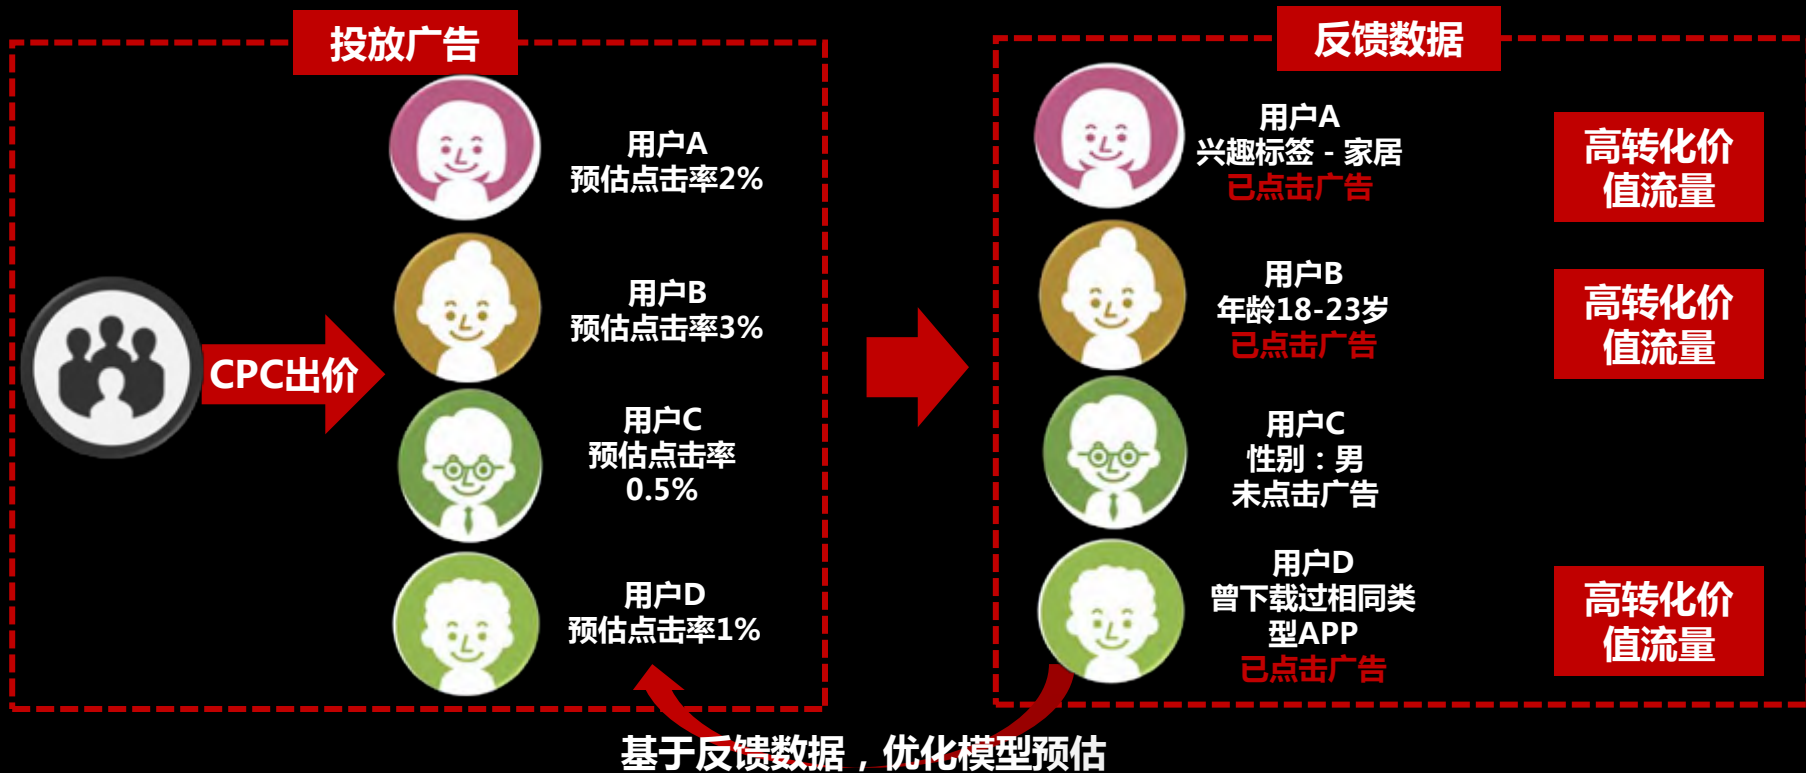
投放广告

CPC出价

用户A
预估点击率2%

用户B
预估点击率3%

用户C
预估点击率
0.5%

用户D
预估点击率1%

反馈数据

用户A
兴趣标签 - 家居
已点击广告

高转化价值流量

用户B
年龄18-23岁
已点击广告

高转化价值流量

用户C
性别：男
未点击广告

用户D
曾下载过相同类型APP
已点击广告

高转化价值流量

基于反馈数据，优化模型预估